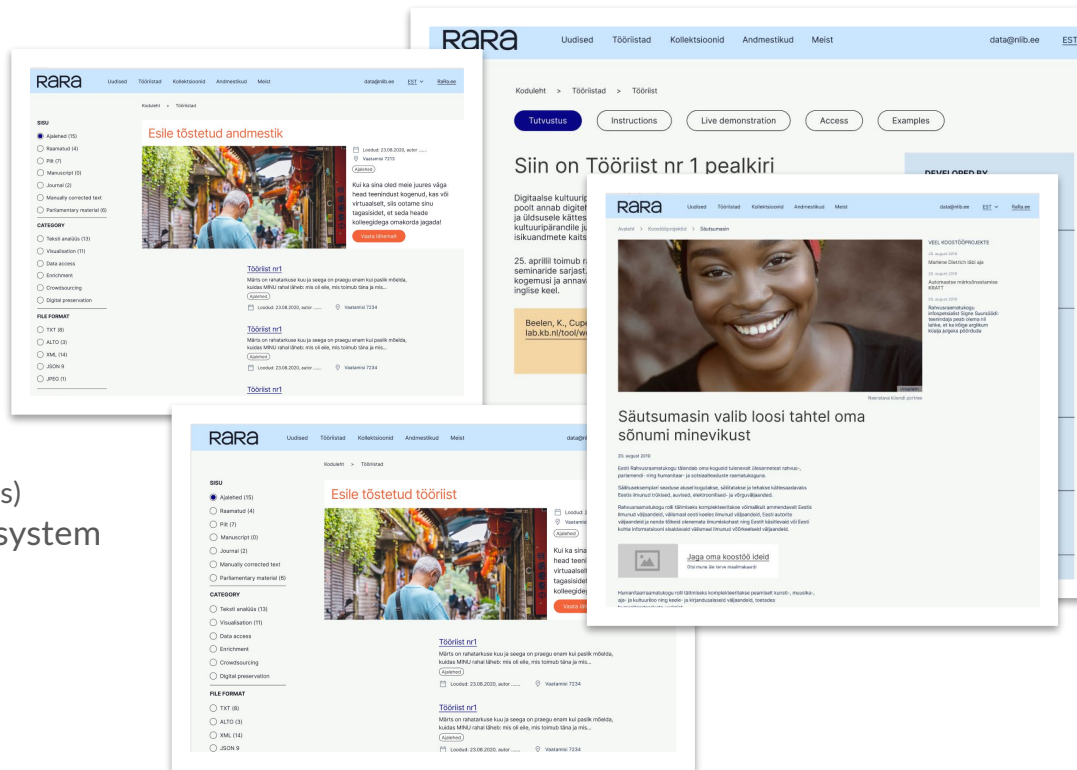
RaRa Uudised Tööriistad Kollektsioonid Andmestikud Meist data@nlib.ee EST

Koduleht > Tööriistad > Tööriist

Tutvustus Instructions Live demonstration Access Examples

Siin on Tööriist nr 1 pealkiri

Digitaalse kulturip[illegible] poolt annab digitel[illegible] ja üldsusele kättes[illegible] kulturipärandile ju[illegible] isikuandmete kaits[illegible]

25. aprillil toimub r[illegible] seminaride sarjast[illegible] kogemusi ja annava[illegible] inglise keel.

Beelen, K., Cupe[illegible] lab.kb.nl/tool/w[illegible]

DEVELOPED BY

RaRa Uudised Tööriistad Kollektsioonid Andmestikud Meist data@nlib.ee EST RaRa.ee

Koduleht > Tööriistad

SISU
Ajalehed (15)
Raamatud (4)
Pilt (7)
Manuscript (0)
Journal (2)
Manually corrected text
Parliamentary material (6)

CATEGORY
Teksti analüüs (13)
Visualisation (11)
Data access
Enrichment
Crowdsourcing
Digital preservation

FILE FORMAT
TXT (6)
ALTO (3)
XML (14)
JSON 9
JPEG (1)

Esile tõstetud andmestik

Loodud: 23.08.2020, autor ......
Vaatamisi 7213
Ajalehed

Kui ka sina oled meie juures väga head teenindust kogenud, kas või virtuaalselt, siis ootame sinu tagasisidet, et seda heade kolleegidega omakorda jagada!

Vaata lähemalt

Tööriist nr1
Märts on rahatarkuse kuu ja seega on praegu enam kui paslik mõelda, kuidas MINU rahal läheb: mis oli eile, mis toimub täna ja mis...
Ajalehed
Loodud: 23.08.2020, autor ...... Vaatamisi 7234

Tööriist nr1
Märts on rahatarkuse kuu ja seega on praegu enam kui paslik mõelda, kuidas MINU rahal läheb: mis oli eile, mis toimub täna ja mis...
Ajalehed
Loodud: 23.08.2020, autor ...... Vaatamisi 7234

Tööriist nr1

RaRa Uudised Tööriistad Kollektsioonid Andmestikud Meist data@nlib.ee EST RaRa.ee

Avaleht > Koostööprojektid > Säutsumasin

VEEL KOOSTÖÖPROJEKTE
25. august 2019
Marlene Dietrich läbi aja
25. august 2019
Automaatne märksõnastamise KRATT
25. august 2019
Rahvusraamatukogu infospetsialist Signe Suurküla teenindaja pealt olema nii laheke, et ka kõige argliкum lugeja julgeks pöörduda

Rasmaana Kiiendi portree

Säutsumasin valib loosi tahtel oma sõnumi minevikust

25. august 2019

Eesti Rahvusraamatukogu tähendab oma koguuid tulenevalt üleeamnelat rahvus-, parlamendi- ning humanitaar- ja sotsiaalteaduste raamatukoguna.

Säilituseksemplari seaduse alusel kogutakse, säilitatakse ja tehakse kättesaadavaks Eestis ilmunud trükised, auviised, elektroonilised- ja võrguväljaanded.

Rahvusraamatukogu rolli täitmiseks komplekteeritakse võimalikult ammendavalt Eestis ilmunud väljaandeid, välismaal eesti keeles ilmunud väljaandeid, Eesti autorite väljaandeid ja neinde tõlkeid olenemata ilmumiskohast ning Eesti käsitlevaid või Eesti kohta informatsiooni sisaldavaid välismaal ilmunud võõrkeelseid väljaandeid.

Jaga oma koostöö ideid
Oled mune ide tarve mealmakaardi

Humanitaarraamatukogu rolli täitmiseks komplekteeritakse peamiselt kunsti-, muusika-, ajal- ja kultuurilooo ning keele- ja kirjandusalaseid väljaandeid, toetades

RaRa Uudised Tööriistad Kollektsioonid Andmestikud Meist data@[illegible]

Koduleht > Tööriistad

SISU
Ajalehed (15)
Raamatud (4)
Pilt (7)
Manuscript (0)
Journal (2)
Manually corrected text
Parliamentary material (6)

CATEGORY
Teksti analüüs (13)
Visualisation (11)
Data access
Enrichment
Crowdsourcing
Digital preservation

FILE FORMAT
TXT (6)
ALTO (3)
XML (14)
JSON 9

Esile tõstetud tööriist

Loodud: 2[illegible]
Vaatamis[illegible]
Ajalehed

Kui ka sina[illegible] head teeni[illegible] virtuaalsel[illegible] tagasiside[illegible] kolleegide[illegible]

Vaata lä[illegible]

Tööriist nr1
Märts on rahatarkuse kuu ja seega on praegu enam kui paslik mõelda, kuidas MINU rahal läheb: mis oli eile, mis toimub täna ja mis...
Ajalehed
Loodud: 23.08.2020, autor ...... Vaatamisi 7234

Tööriist nr1
Märts on rahatarkuse kuu ja seega on praegu enam kui paslik mõelda, kuidas MINU rahal läheb: mis oli eile, mis toimub täna ja mis...
Ajalehed
Loodud: 23.08.2020, autor ...... Vaatamisi 7234

s)
system